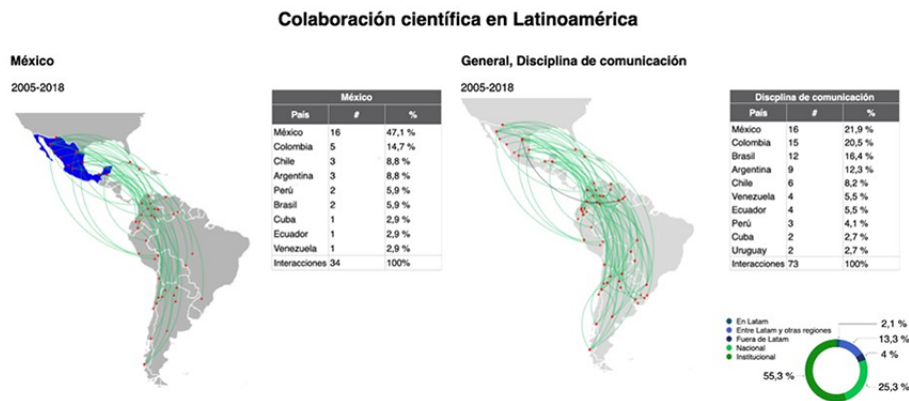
Colaboración científica en Latinoamérica

México

2005-2018

| México | | |
|---|---|---|
| País | # | % |
| México | 16 | 47,1 % |
| Colombia | 5 | 14,7 % |
| Chile | 3 | 8,8 % |
| Argentina | 3 | 8,8 % |
| Perú | 2 | 5,9 % |
| Brasil | 2 | 5,9 % |
| Cuba | 1 | 2,9 % |
| Ecuador | 1 | 2,9 % |
| Venezuela | 1 | 2,9 % |
| Interacciones | 34 | 100% |

General, Disciplina de comunicación

2005-2018

| Discplina de comunicación | | |
|---|---|---|
| País | # | % |
| México | 16 | 21,9 % |
| Colombia | 15 | 20,5 % |
| Brasil | 12 | 16,4 % |
| Argentina | 9 | 12,3 % |
| Chile | 6 | 8,2 % |
| Venezuela | 4 | 5,5 % |
| Ecuador | 4 | 5,5 % |
| Perú | 3 | 4,1 % |
| Cuba | 2 | 2,7 % |
| Uruguay | 2 | 2,7 % |
| Interacciones | 73 | 100% |

En Latam
Entre Latam y otras regiones
Fuera de Latam
Nacional
Institucional

2,1 %
13,3 %
4 %
55,3 %
25,3 %